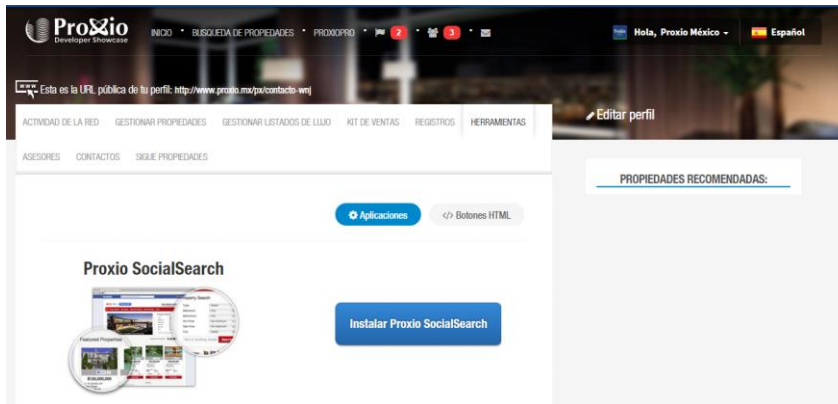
ProXio
Developer Showcase

INICIO • BUSQUEDA DE PROPIEDADES • PROXIOPRO • 2 • 3 •

Hola, Proxio México ▾ Español

www Esta es la URL pública de tu perfil: http://www.proxio.mx/px/contacto-wnj

ACTIVIDAD DE LA RED GESTIONAR PROPIEDADES GESTIONAR LISTADOS DE LUJO KIT DE VENTAS REGISTROS HERRAMIENTAS

ASESORES CONTACTOS SIGUE PROPIEDADES

Editar perfil

PROPIEDADES RECOMENDADAS:

Aplicaciones </> Botones HTML

Proxio SocialSearch

Property Search

Featured Properties

Instalar Proxio SocialSearch